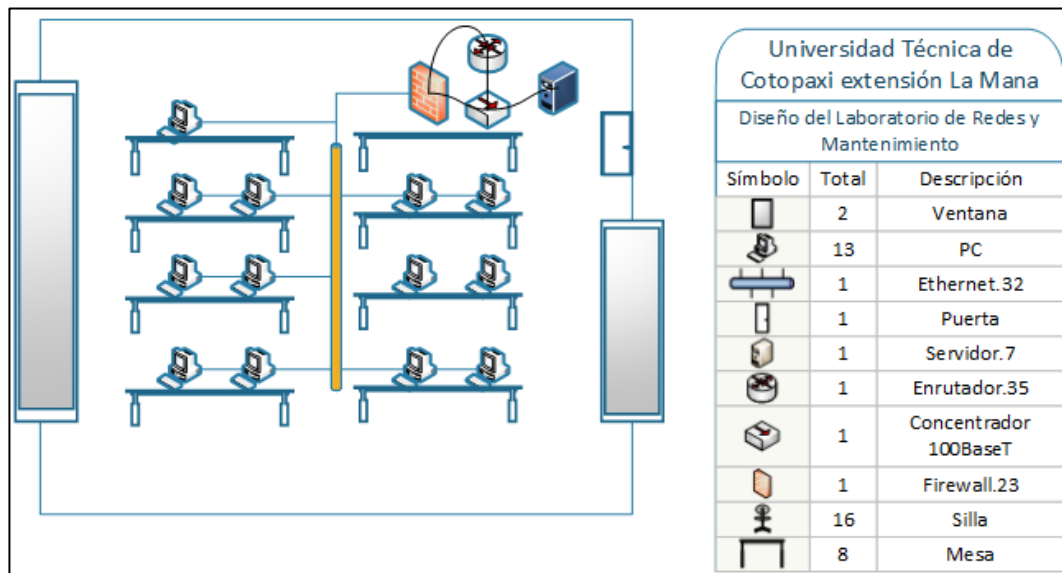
Universidad Técnica de Cotopaxi extensión La Mana

Diseño del Laboratorio de Redes y Mantenimiento

| Símbolo | Total | Descripción |
|---|---|---|
| | 2 | Ventana |
| | 13 | PC |
| | 1 | Ethernet.32 |
| | 1 | Puerta |
| | 1 | Servidor.7 |
| | 1 | Enrutador.35 |
| | 1 | Concentrador 100BaseT |
| | 1 | Firewall.23 |
| | 16 | Silla |
| | 8 | Mesa |